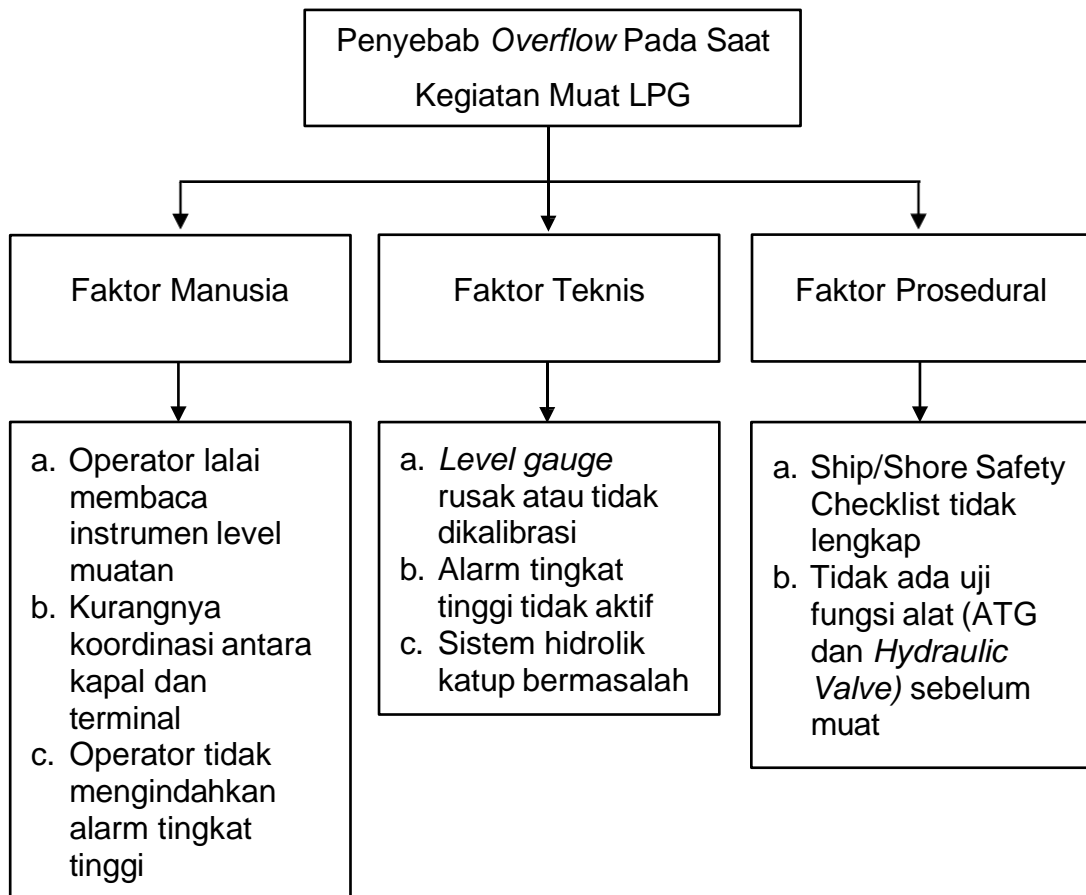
Penyebab Overflow Pada Saat Kegiatan Muat LPG

Faktor Manusia

Faktor Teknis

Faktor Prosedural

a. Operator lalai membaca instrumen level muatan
b. Kurangnya koordinasi antara kapal dan terminal
c. Operator tidak mengindahkan alarm tingkat tinggi

a. Level gauge rusak atau tidak dikalibrasi
b. Alarm tingkat tinggi tidak aktif
c. Sistem hidrolik katup bermasalah

a. Ship/Shore Safety Checklist tidak lengkap
b. Tidak ada uji fungsi alat (ATG dan Hydraulic Valve) sebelum muat